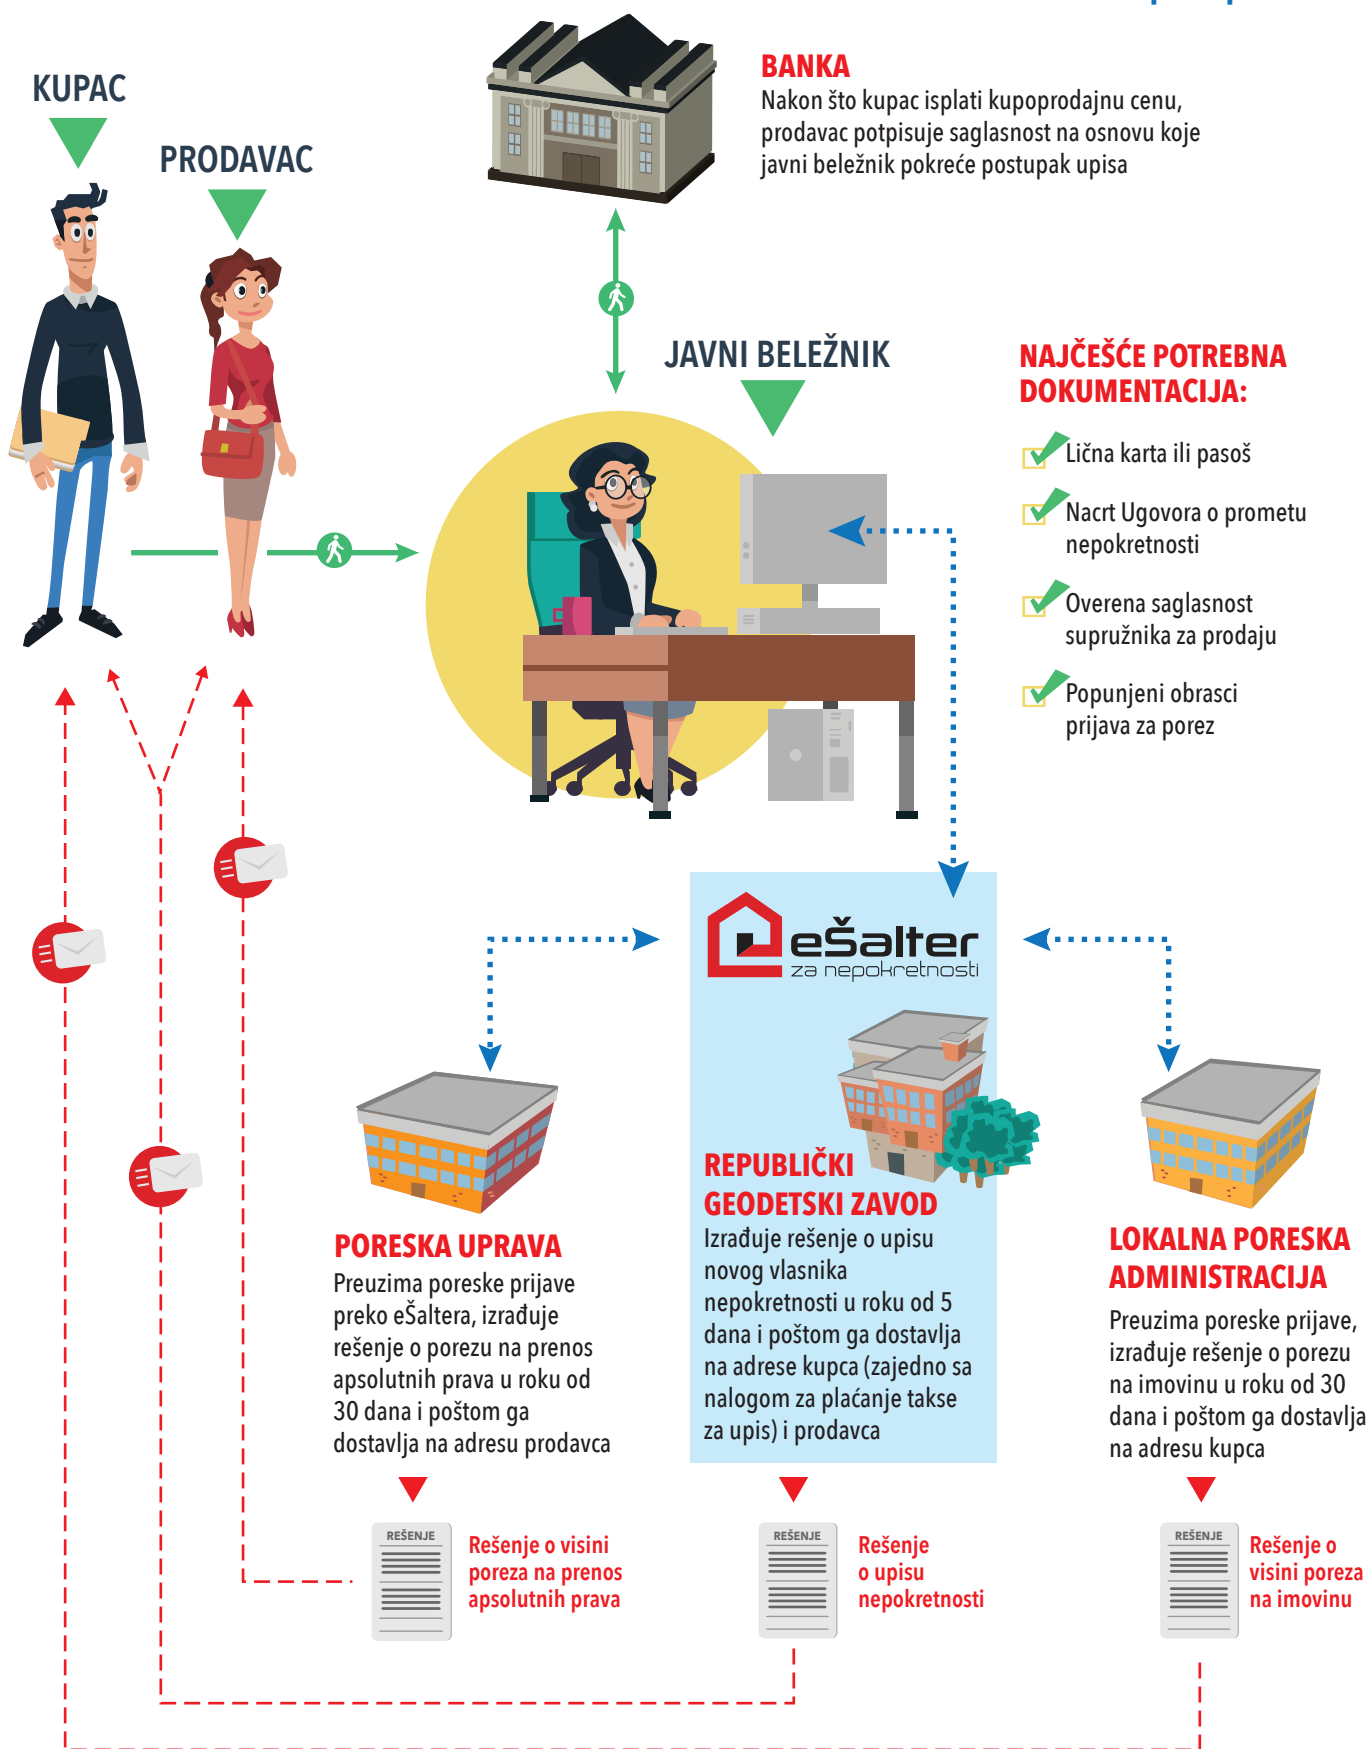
KUPAC

PRODAVAC

BANKA
Nakon što kupac isplati kupoprodajnu cenu, prodavac potpisuje saglasnost na osnovu koje javni beležnik pokreće postupak upisa

JAVNI BELEŽNIK

NAJČEŠĆE POTREBNA DOKUMENTACIJA:

Lična karta ili pasoš

Nacrt Ugovora o prometu nepokretnosti

Overena saglasnost supružnika za prodaju

Popunjeni obrasci prijava za porez

eŠalter
za nepokretnosti

REPUBLIČKI GEODETSKI ZAVOD
Izrađuje rešenje o upisu novog vlasnika nepokretnosti u roku od 5 dana i poštom ga dostavlja na adrese kupca (zajedno sa nalogom za plaćanje takse za upis) i prodavca

PORESKA UPRAVA
Preuzima poreske prijave preko eŠaltera, izrađuje rešenje o porezu na prenos apsolutnih prava u roku od 30 dana i poštom ga dostavlja na adresu prodavca

LOKALNA PORESKA ADMINISTRACIJA
Preuzima poreske prijave, izrađuje rešenje o porezu na imovinu u roku od 30 dana i poštom ga dostavlja na adresu kupca

REŠENJE
Rešenje o visini poreza na prenos apsolutnih prava

REŠENJE
Rešenje o upisu nepokretnosti

REŠENJE
Rešenje o visini poreza na imovinu